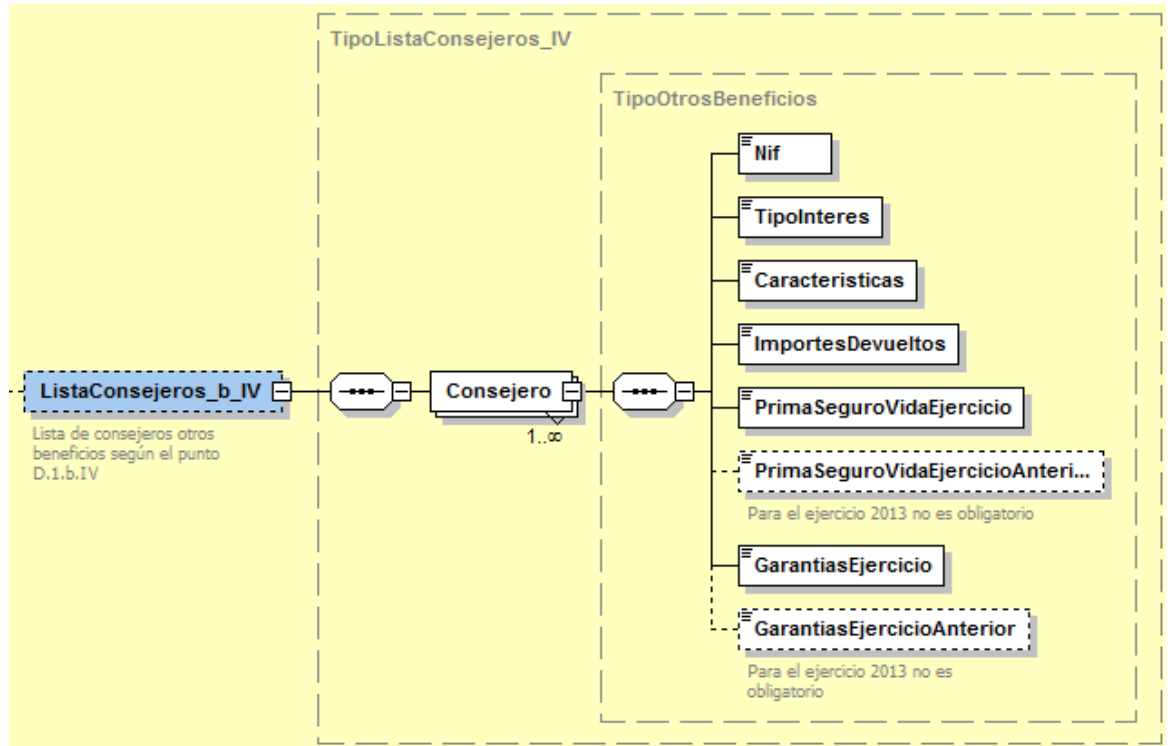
TipoListaConsejeros_IV

TipoOtrosBeneficios

ListaConsejeros_b_IV

Lista de consejeros otros beneficios según el punto D.1.b.IV

Consejero

1..∞

Nif

TipoInteres

Caracteristicas

ImportesDevueltos

PrimaSeguroVidaEjercicio

PrimaSeguroVidaEjercicioAnteri...

Para el ejercicio 2013 no es obligatorio

GarantiasEjercicio

GarantiasEjercicioAnterior

Para el ejercicio 2013 no es obligatorio